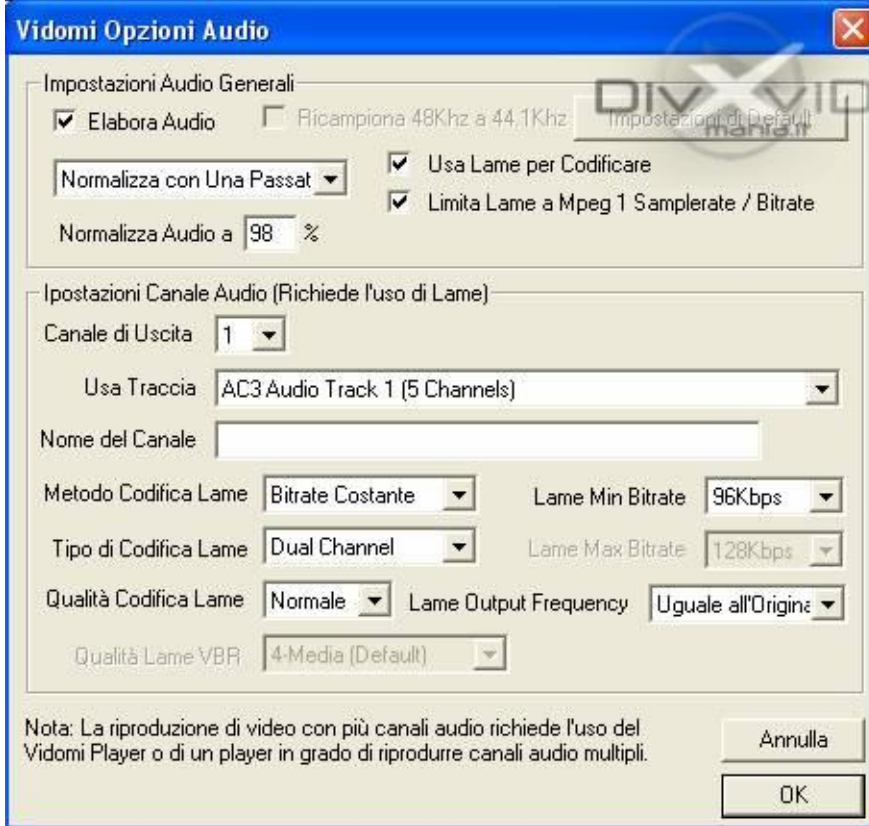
Vidomi Opzioni Audio

Impostazioni Audio Generali

Elabora Audio

Ricampiona 48Khz a 44.1Khz

Impostazioni di Default

DIVX VID mania.it

Normalizza con Una Passat

Usa Lame per Codificare

Limita Lame a Mpeg 1 Samplerate / Bitrate

Normalizza Audio a 98 %

Ipostazioni Canale Audio (Richiede l'uso di Lame)

Canale di Uscita 1

Usa Traccia AC3 Audio Track 1 (5 Channels)

Nome del Canale

Metodo Codifica Lame Bitrate Costante

Lame Min Bitrate 96Kbps

Tipo di Codifica Lame Dual Channel

Lame Max Bitrate 128Kbps

Qualità Codifica Lame Normale

Lame Output Frequency Uguale all'Origina

Qualità Lame VBR 4-Media (Default)

Nota: La riproduzione di video con più canali audio richiede l'uso del Vidomi Player o di un player in grado di riprodurre canali audio multipli.

Annulla

OK